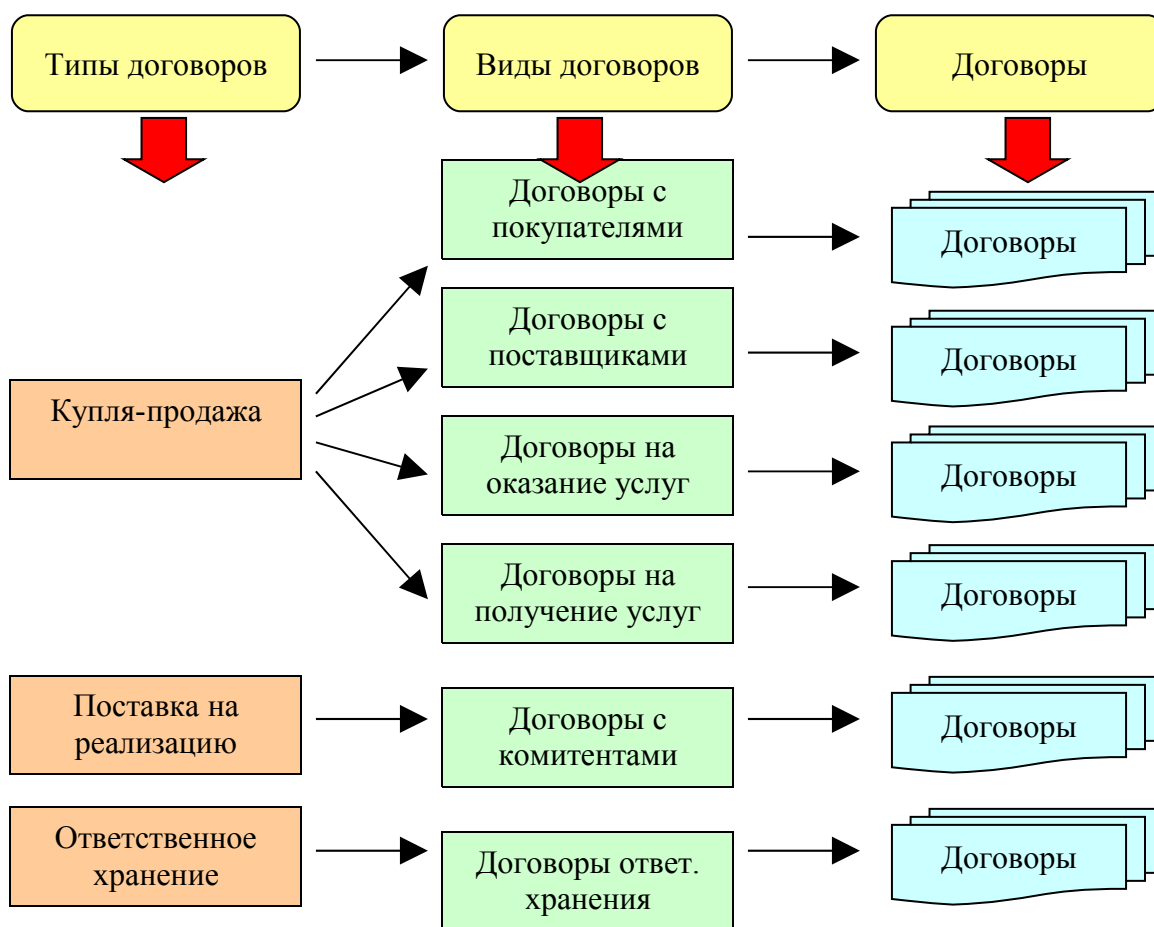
Типы договоров

Виды договоров

Договоры

Договоры с покупателями

Договоры

Договоры с поставщиками

Договоры

Купля-продажа

Договоры на оказание услуг

Договоры

Договоры на получение услуг

Договоры

Поставка на реализацию

Договоры с комитентами

Договоры

Ответственное хранение

Договоры ответ. хранения

Договоры